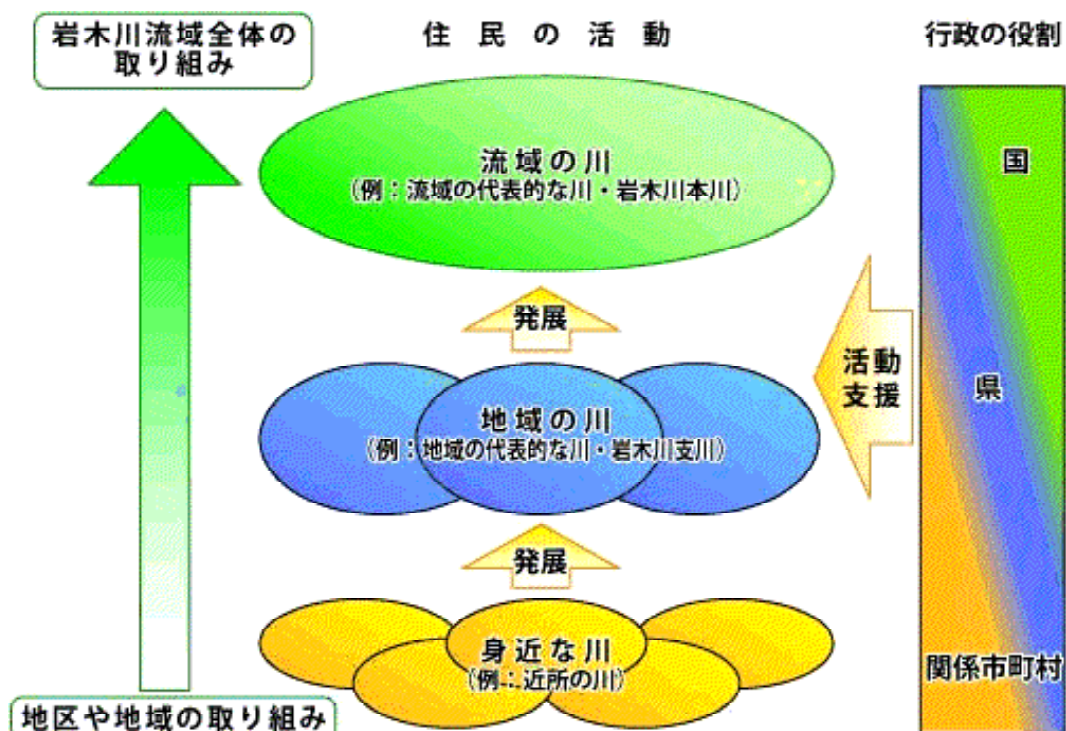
岩木川流域全体の取り組み

住民の活動

行政の役割

流域の川
（例：流域の代表的な川・岩木川本川）

国

発展

活動支援

地域の川
（例：地域の代表的な川・岩木川支川）

県

発展

身近な川
（例：近所の川）

関係市町村

地区や地域の取り組み